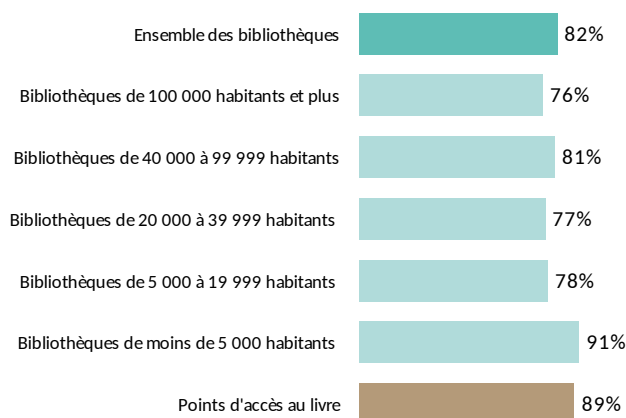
Ensemble des bibliothèques 82%

Bibliothèques de 100 000 habitants et plus 76%

Bibliothèques de 40 000 à 99 999 habitants 81%

Bibliothèques de 20 000 à 39 999 habitants 77%

Bibliothèques de 5 000 à 19 999 habitants 78%

Bibliothèques de moins de 5 000 habitants 91%

Points d'accès au livre 89%